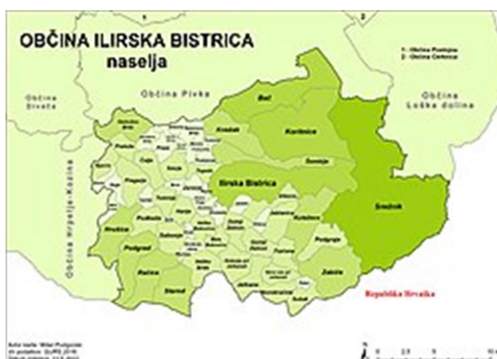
OBČINA ILIRSKA BISTRICA
naselja

1 - Občina Postojna
2 - Občina Cerknica

1

2

Občina Divača

Občina Pivka

Občina Loška dolina

Občina Hrpelje-Kozina

Bač

Koritnice

Knežak

Šembije

Ilirska Bistrica

Prem

Kuteževo

Podgraje

Snežnik

Zabiče

Hrušica

Podgrad

Račice

Starod

Jelšane

Pregarje

Republika Hrvaška

Avtor karte: Mitel Podgorski
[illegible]